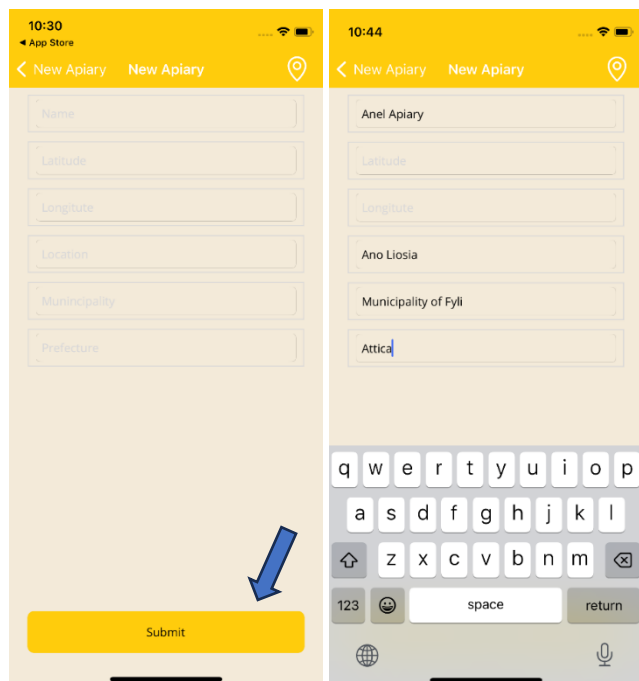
10:30
◂ App Store

New Apiary New Apiary

Name

Latitude

Longitute

Location

Munincipality

Prefecture

Submit

10:44

New Apiary New Apiary

Anel Apiary

Latitude

Longitute

Ano Liosia

Municipality of Fyli

Attica

q w e r t y u i o p
a s d f g h j k l
z x c v b n m
123 space return